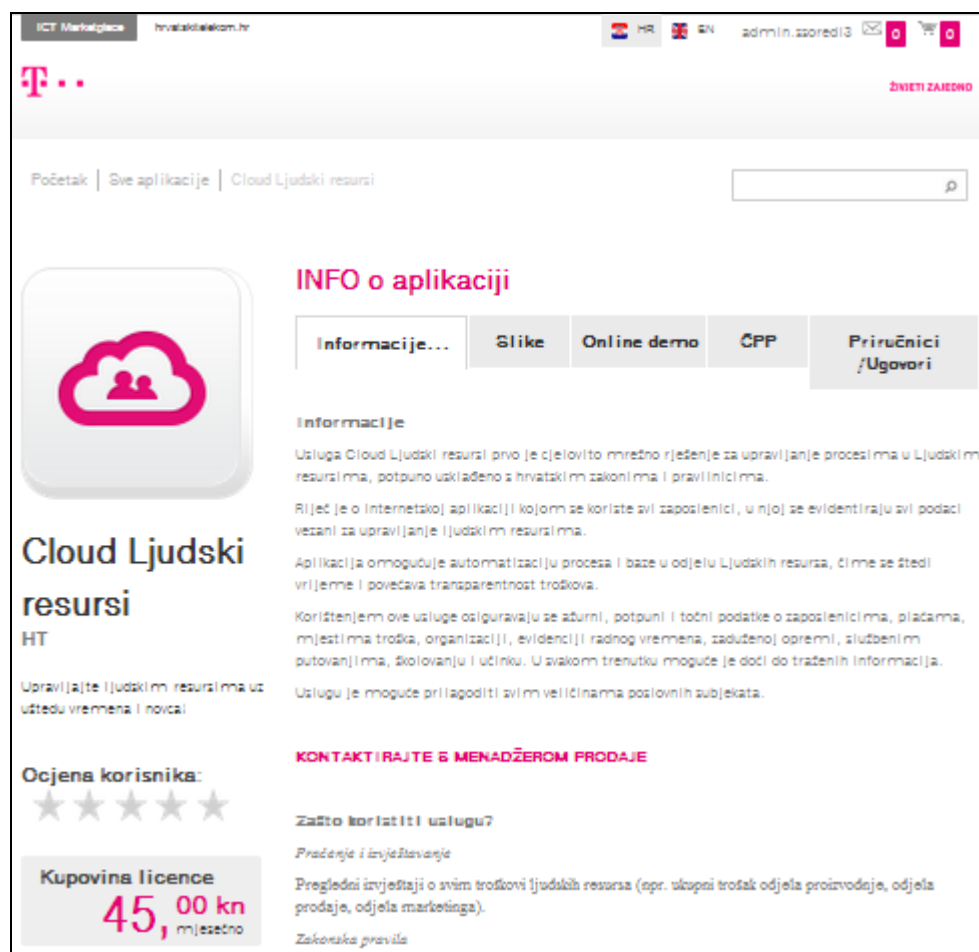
ICT Marketplace hrvatskitelekom.hr HR EN admin.ssoredi3 0 0

T · ·

ŽIVJETI ZAJEDNO

Početak | Sve aplikacije | Cloud Ljudski resursi

Cloud Ljudski resursi
HT

Upravljajte ljudskim resursima uz uštedu vremena i novca

Ocjena korisnika:

Kupovina licence
45,00 kn mjesečno

INFO o aplikaciji

Informacije... | Slike | Online demo | ČPP | Priručnici /Ugovori

Informacije

Usluga Cloud Ljudski resursi prvo je cjelovito mrežno rješenje za upravljanje procesima u Ljudskim resursima, potpuno usklađeno s hrvatskim zakonima i pravilnicima.

Riječ je o internetskoj aplikaciji kojom se koriste svi zaposlenici, u njoj se evidentiraju svi podaci vezani za upravljanje ljudskim resursima.

Aplikacija omogućuje automatizaciju procesa i baze u odjelu Ljudskih resursa, čime se štedi vrijeme i povećava transparentnost troškova.

Korištenjem ove usluge osiguravaju se ažurni, potpuni i točni podatke o zaposlenicima, plaćama, mjestima troška, organizaciji, evidenciji radnog vremena, zaduženoj opremi, službenim putovanjima, školovanju i učinku. U svakom trenutku moguće je doći do traženih informacija.

Uslugu je moguće prilagoditi svim veličinama poslovnih subjekata.

KONTAKTIRAJTE S MENADŽEROM PRODAJE

Zašto koristiti uslugu?

Praćenje i izvještavanje

Pregledni izvještaji o svim troškovi ljudskih resursa (npr. ukupni trošak odjela proizvodnje, odjela prodaje, odjela marketinga).

Zakonska pravila